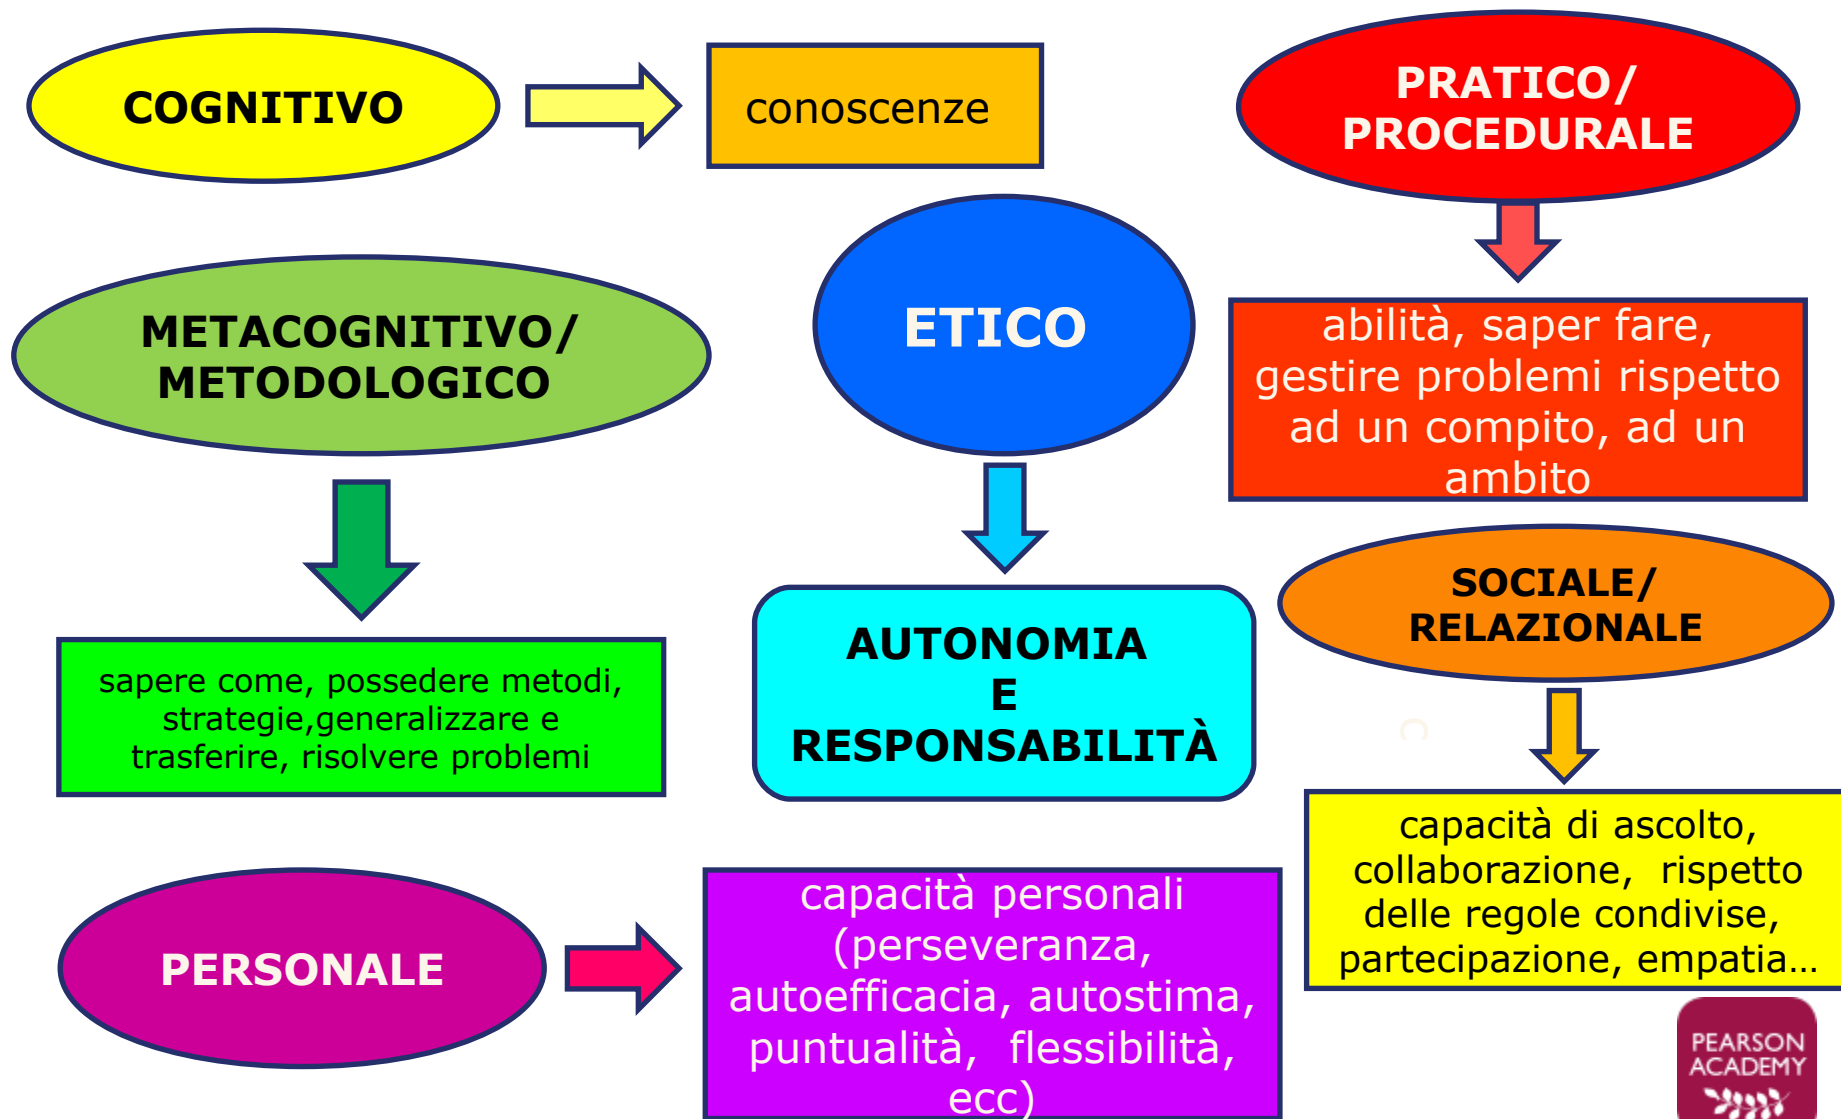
COGNITIVO

conoscenze

PRATICO/ PROCEDURALE

abilità, saper fare, gestire problemi rispetto ad un compito, ad un ambito

METACOGNITIVO/ METODOLOGICO

sapere come, possedere metodi, strategie,generalizzare e trasferire, risolvere problemi

ETICO

AUTONOMIA E RESPONSABILITÀ

SOCIALE/ RELAZIONALE

capacità di ascolto, collaborazione, rispetto delle regole condivise, partecipazione, empatia…

PERSONALE

capacità personali (perseveranza, autoefficacia, autostima, puntualità, flessibilità, ecc)

PEARSON ACADEMY